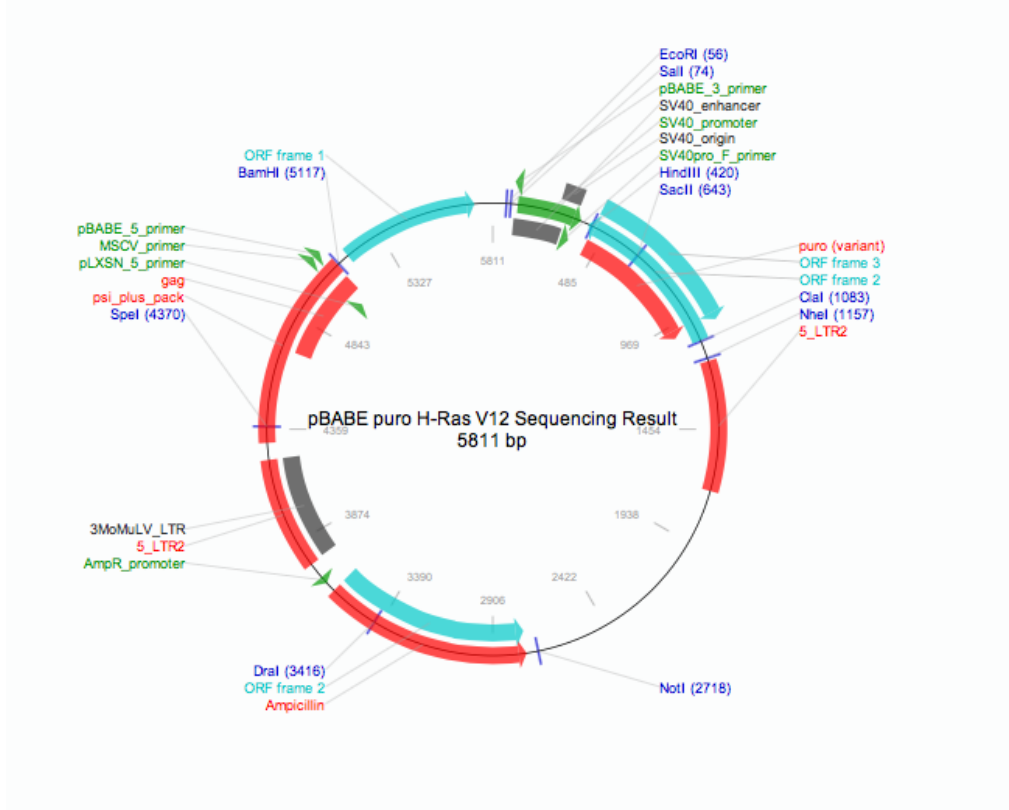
EcoRI (56)
SalI (74)
pBABE_3_primer
SV40_enhancer
SV40_promoter
SV40_origin
SV40pro_F_primer
HindIII (420)
SacII (643)

ORF frame 1
BamHI (5117)

pBABE_5_primer
MSCV_primer
pLXSN_5_primer
gag
psi_plus_pack
SpeI (4370)

puro (variant)
ORF frame 3
ORF frame 2
ClaI (1083)
NheI (1157)
5_LTR2

5811
485
5327
969
4843

pBABE puro H-Ras V12 Sequencing Result
5811 bp

4359
1454
3874
1938

3MoMuLV_LTR
5_LTR2
AmpR_promoter

3390
2422
2906

DraI (3416)
ORF frame 2
Ampicillin

NotI (2718)